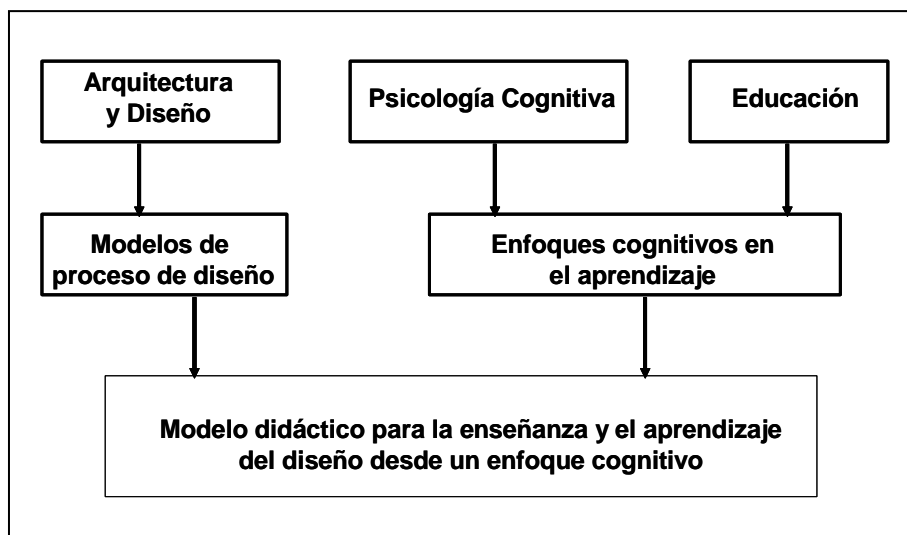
Arquitectura y Diseño

Psicología Cognitiva

Educación

Modelos de proceso de diseño

Enfoques cognitivos en el aprendizaje

Modelo didáctico para la enseñanza y el aprendizaje del diseño desde un enfoque cognitivo